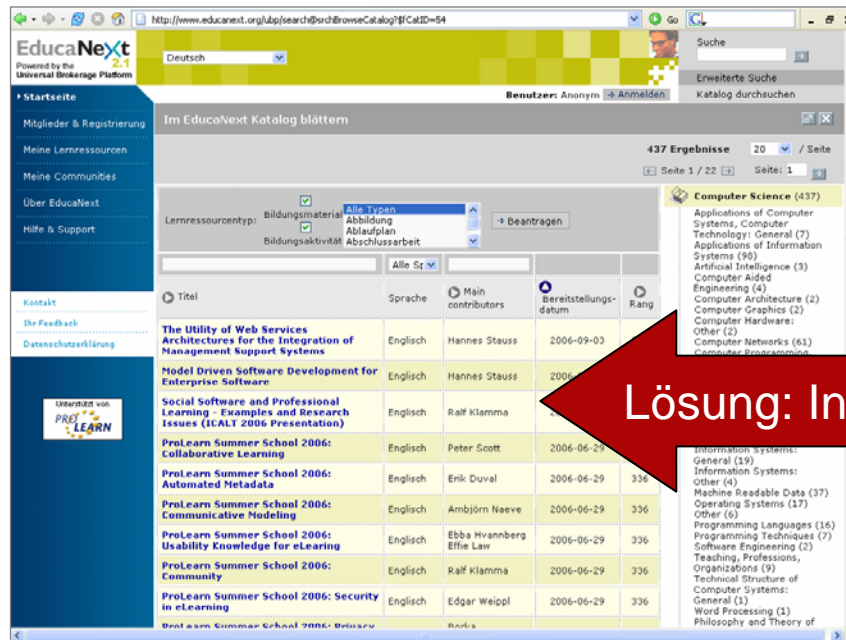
http://www.educanext.org/ubp/search@srchBrowseCatalog?fCatID=54

Go

EducaNeXt 2.1
Powered by the Universal Brokerage Platform

Deutsch

Suche

Erweiterte Suche

Katalog durchsuchen

Benutzer: Anonym → Anmelden

▸ Startseite

Mitglieder & Registrierung

Meine Lernressourcen

Meine Communities

Über EducaNext

Hilfe & Support

Kontakt

Ihr Feedback

Datenschutzerklärung

Unterstützt von PRO LEARN

Im EducaNext Katalog blättern

437 Ergebnisse 20 / Seite

Seite 1 / 22 Seite: 1

Lernressourcentyp: Bildungsmaterial Bildungsaktivität

Alle Typen
Abbildung
Ablaufplan
Abschlussarbeit

→ Beantragen

Alle Sp

| Titel | Sprache | Main contributors | Bereitstellungs-datum | Rang |
|---|---|---|---|---|
| The Utility of Web Services Architectures for the Integration of Management Support Systems | Englisch | Hannes Stauss | 2006-09-03 | |
| Model Driven Software Development for Enterprise Software | Englisch | Hannes Stauss | 2006 | |
| Social Software and Professional Learning - Examples and Research Issues (ICALT 2006 Presentation) | Englisch | Ralf Klamma | 2 | |
| ProLearn Summer School 2006: Collaborative Learning | Englisch | Peter Scott | 2006-06-29 | |
| ProLearn Summer School 2006: Automated Metadata | Englisch | Erik Duval | 2006-06-29 | 336 |
| ProLearn Summer School 2006: Communicative Modeling | Englisch | Ambjörn Naeve | 2006-06-29 | 336 |
| ProLearn Summer School 2006: Usability Knowledge for eLearing | Englisch | Ebba Hvannberg Effie Law | 2006-06-29 | 336 |
| ProLearn Summer School 2006: Community | Englisch | Ralf Klamma | 2006-06-29 | 336 |
| ProLearn Summer School 2006: Security in eLearning | Englisch | Edgar Weippl | 2006-06-29 | 336 |
| ProLearn Summer School 2006: Privacy | | Borka | | |

Computer Science (437)
Applications of Computer Systems, Computer Technology: General (7)
Applications of Information Systems (90)
Artificial Intelligence (3)
Computer Aided Engineering (4)
Computer Architecture (2)
Computer Graphics (2)
Computer Hardware: Other (2)
Computer Networks (61)
Computer Programming
Information Systems: General (19)
Information Systems: Other (4)
Machine Readable Data (37)
Operating Systems (17)
Other (6)
Programming Languages (16)
Programming Techniques (7)
Software Engineering (2)
Teaching, Professions, Organizations (9)
Technical Structure of Computer Systems: General (1)
Word Processing (1)
Philosophy and Theory of

Lösung: In